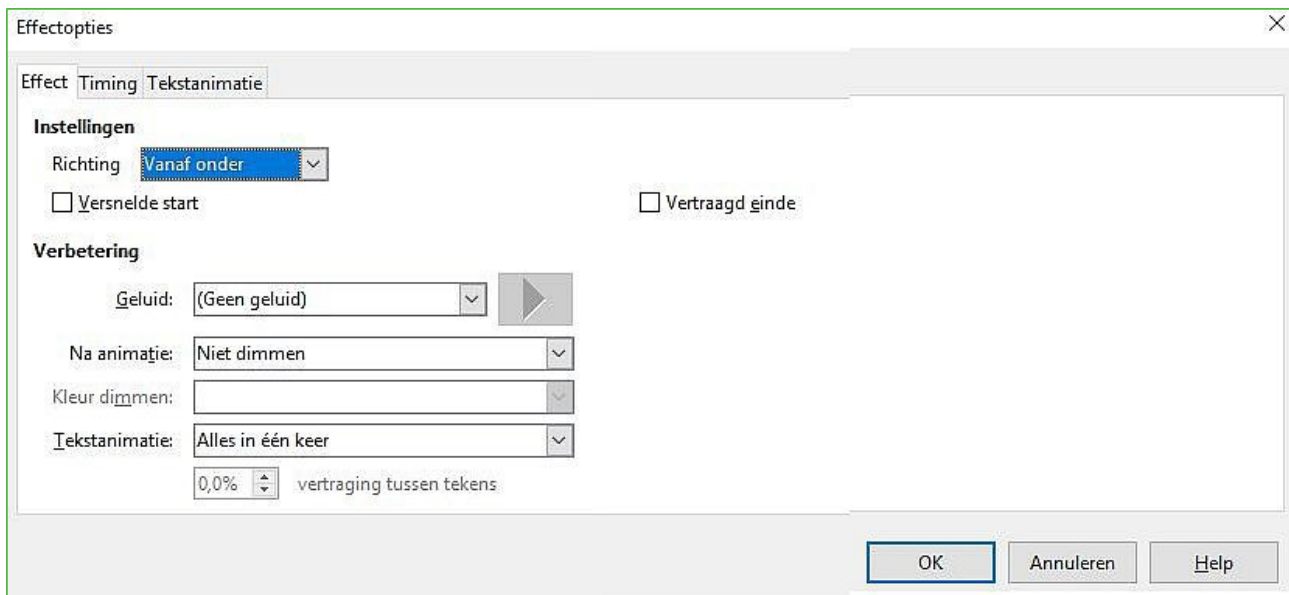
Effectopties

Effect Timing Tekstanimatie

Instellingen

Richting Vanaf onder

Versnelde start

Vertraagd einde

Verbetering

Geluid: (Geen geluid)

Na animatie: Niet dimmen

Kleur dimmen:

Tekstanimatie: Alles in één keer

0,0% vertraging tussen tekens

OK Annuleren Help